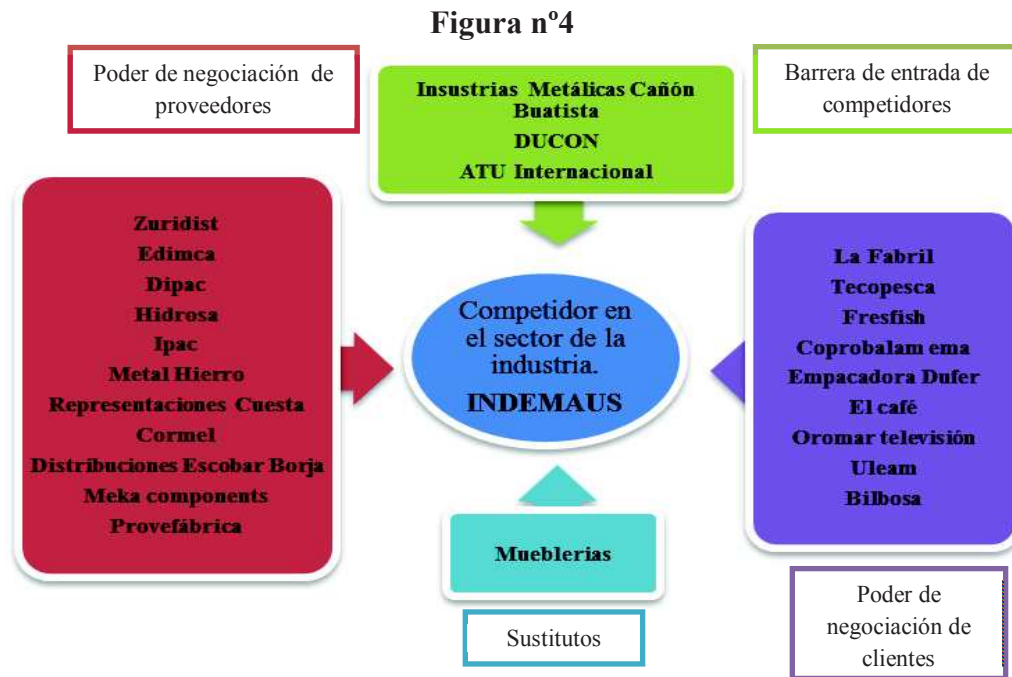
Figura nº4

Poder de negociación de proveedores

Insustrias Metálicas Cañón Buatista
DUCON
ATU Internacional

Barrera de entrada de competidores

Zuridist
Edimca
Dipac
Hidrosa
Ipac
Metal Hierro
Representaciones Cuesta
Cormel
Distribuciones Escobar Borja
Meka components
Provefábrica

Competidor en el sector de la industria.
INDEMAUS

La Fabril
Tecopesca
Fresfish
Coprobalam ema
Empacadora Dufer
El café
Oromar televisión
Uleam
Bilbosa

Mueblerias

Sustitutos

Poder de negociación de clientes